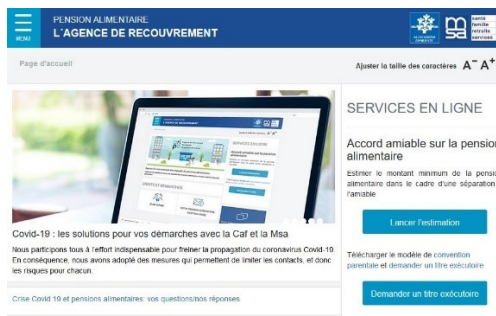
MENU

PENSION ALIMENTAIRE
L'AGENCE DE RECOUVREMENT

santé famille retraite services

Page d'accueil

Ajuster la taille des caractères $A^-$ $A^+$

Covid-19 : les solutions pour vos démarches avec la Caf et la Msa

Nous participons tous à l'effort indispensable pour freiner la propagation du coronavirus Covid-19. En conséquence, nous avons adopté des mesures qui permettent de limiter les contacts, et donc les risques pour chacun.

Crise Covid 19 et pensions alimentaires: vos questions/nos réponses

SERVICES EN LIGNE

Accord amiable sur la pension alimentaire

Estimer le montant minimum de la pensi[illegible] alimentaire dans le cadre d'une séparation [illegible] l'amiable

Lancer l'estimation

Télécharger le modèle de convention parentale et demander un titre exécutoire

Demander un titre exécutoire